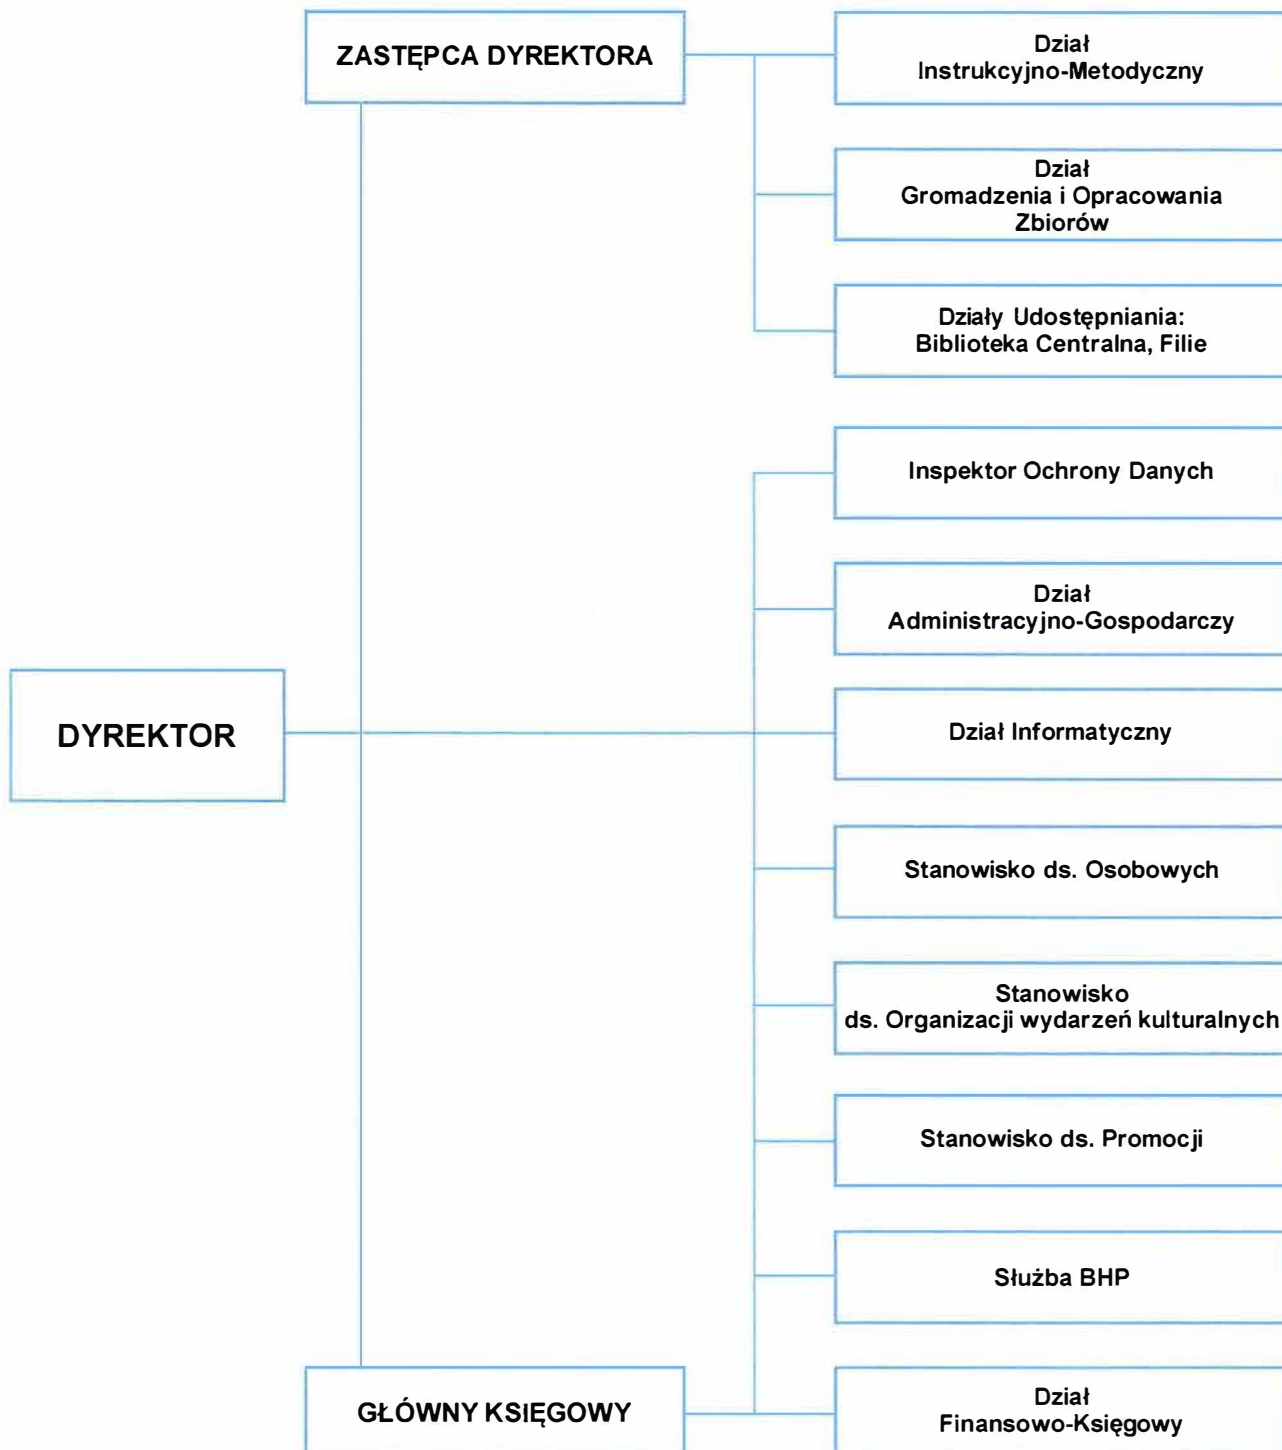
ZASTĘPCA DYREKTORA

Dział Instrukcyjno-Metodyczny

Dział Gromadzenia i Opracowania Zbiorów

Działy Udostępniania: Biblioteka Centralna, Filie

Inspektor Ochrony Danych

Dział Administracyjno-Gospodarczy

DYREKTOR

Dział Informatyczny

Stanowisko ds. Osobowych

Stanowisko ds. Organizacji wydarzeń kulturalnych

Stanowisko ds. Promocji

Służba BHP

GŁÓWNY KSIĘGOWY

Dział Finansowo-Księgowy